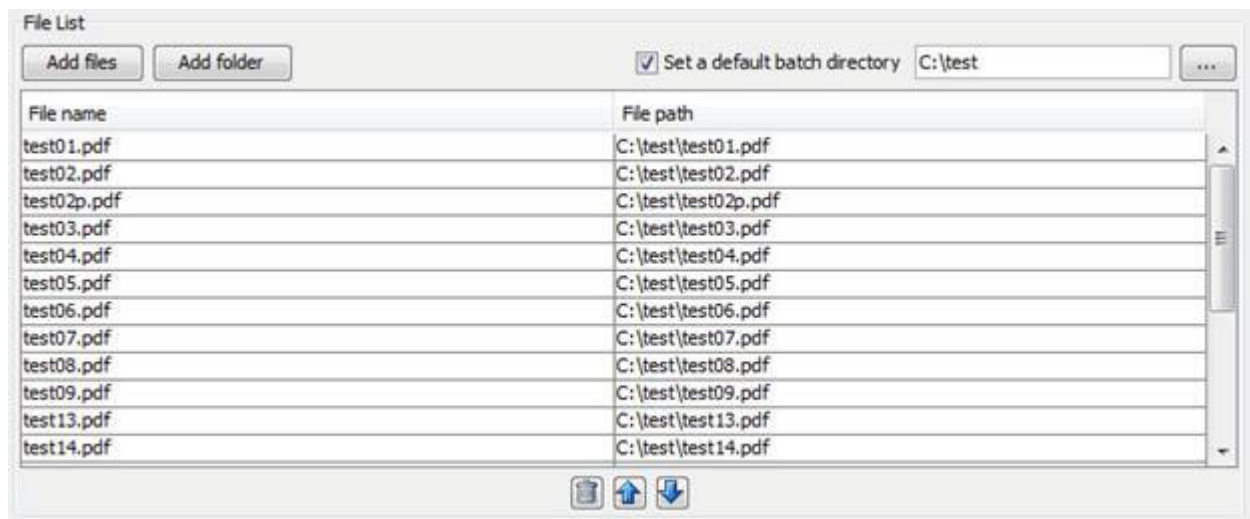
File List

Add files | Add folder

Set a default batch directory C:\test ...

| File name | File path |
|---|---|
| test01.pdf | C:\test\test01.pdf |
| test02.pdf | C:\test\test02.pdf |
| test02p.pdf | C:\test\test02p.pdf |
| test03.pdf | C:\test\test03.pdf |
| test04.pdf | C:\test\test04.pdf |
| test05.pdf | C:\test\test05.pdf |
| test06.pdf | C:\test\test06.pdf |
| test07.pdf | C:\test\test07.pdf |
| test08.pdf | C:\test\test08.pdf |
| test09.pdf | C:\test\test09.pdf |
| test13.pdf | C:\test\test13.pdf |
| test14.pdf | C:\test\test14.pdf |